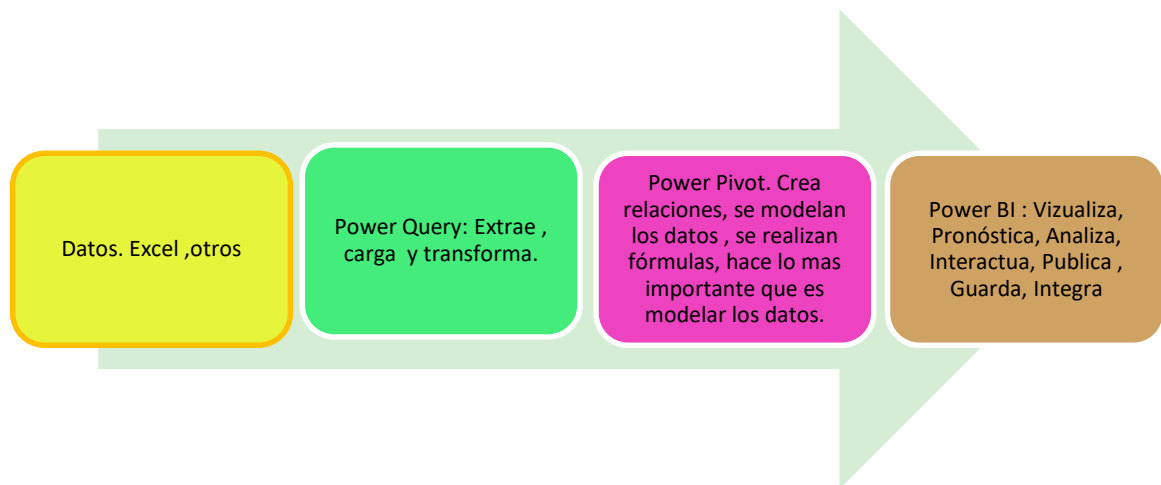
Datos. Excel ,otros

Power Query: Extrae , carga y transforma.

Power Pivot. Crea relaciones, se modelan los datos , se realizan fórmulas, hace lo mas importante que es modelar los datos.

Power BI : Vizualiza, Pronóstica, Analiza, Interactua, Publica , Guarda, Integra